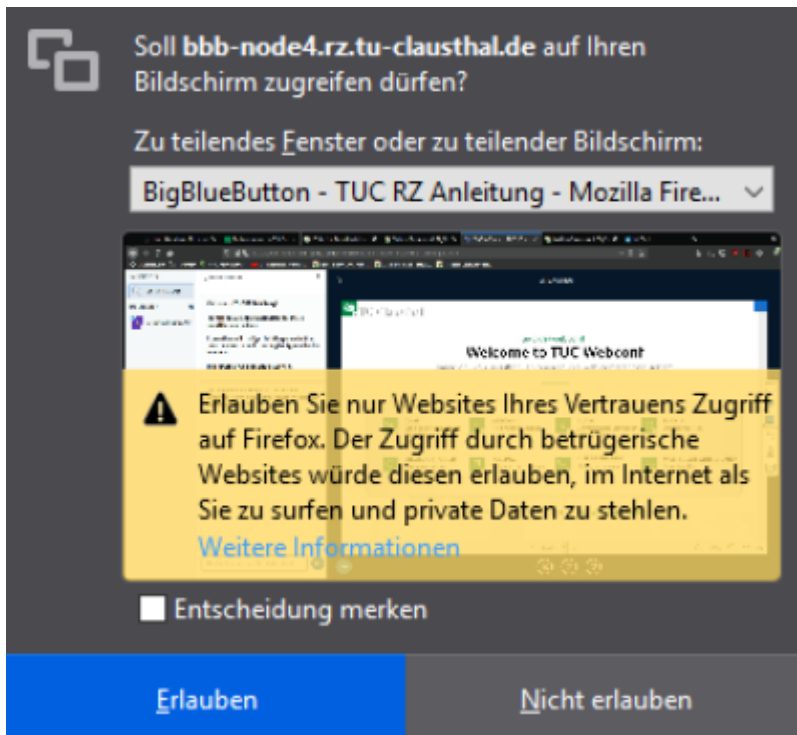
Soll **bbb-node4.rz.tu-clausthal.de** auf Ihren Bildschirm zugreifen dürfen?

Zu teilendes Fenster oder zu teilender Bildschirm:

BigBlueButton - TUC RZ Anleitung - Mozilla Fire...

TU Clausthal

Welcome to TUC Webconf

Erlauben Sie nur Websites Ihres Vertrauens Zugriff auf Firefox. Der Zugriff durch betrügerische Websites würde diesen erlauben, im Internet als Sie zu surfen und private Daten zu stehlen.
Weitere Informationen

Entscheidung merken

Erlauben

Nicht erlauben